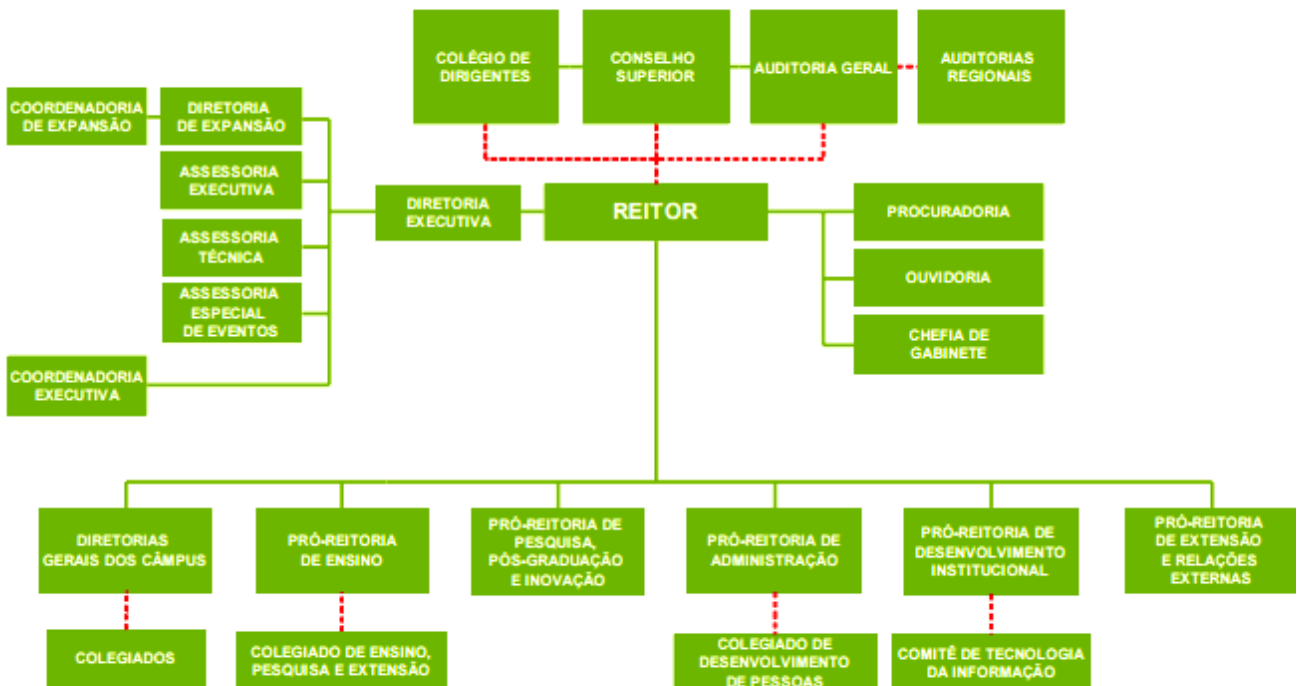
COLÉGIO DE DIRIGENTES

CONSELHO SUPERIOR

AUDITORIA GERAL

AUDITORIAS REGIONAIS

COORDENADORIA DE EXPANSÃO

DIRETORIA DE EXPANSÃO

ASSESSORIA EXECUTIVA

ASSESSORIA TÉCNICA

ASSESSORIA ESPECIAL DE EVENTOS

COORDENADORIA EXECUTIVA

DIRETORIA EXECUTIVA

REITOR

PROCURADORIA

OUVIDORIA

CHEFIA DE GABINETE

DIRETORIAS GERAIS DOS CÂMPUS

PRÓ-REITORIA DE ENSINO

PRÓ-REITORIA DE PESQUISA, PÓS-GRADUAÇÃO E INOVAÇÃO

PRÓ-REITORIA DE ADMINISTRAÇÃO

PRÓ-REITORIA DE DESENVOLVIMENTO INSTITUCIONAL

PRÓ-REITORIA DE EXTENSÃO E RELAÇÕES EXTERNAS

COLEGIADOS

COLEGIADO DE ENSINO, PESQUISA E EXTENSÃO

COLEGIADO DE DESENVOLVIMENTO DE PESSOAS

COMITÊ DE TECNOLOGIA DA INFORMAÇÃO